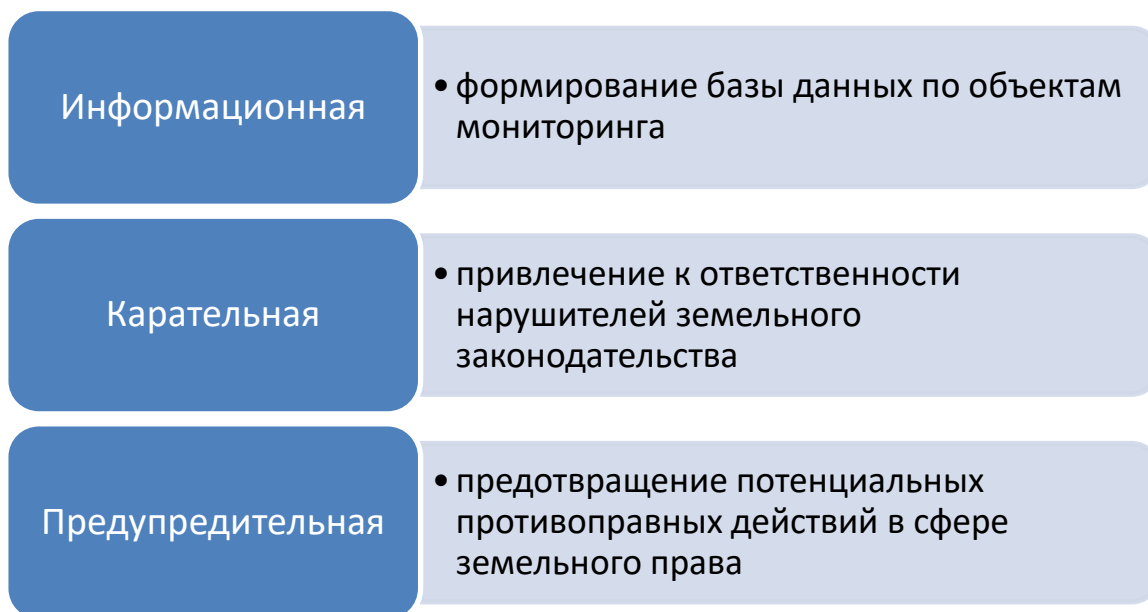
Информационная

• формирование базы данных по объектам мониторинга

Карательная

• привлечение к ответственности нарушителей земельного законодательства

Предупредительная

• предотвращение потенциальных противоправных действий в сфере земельного права